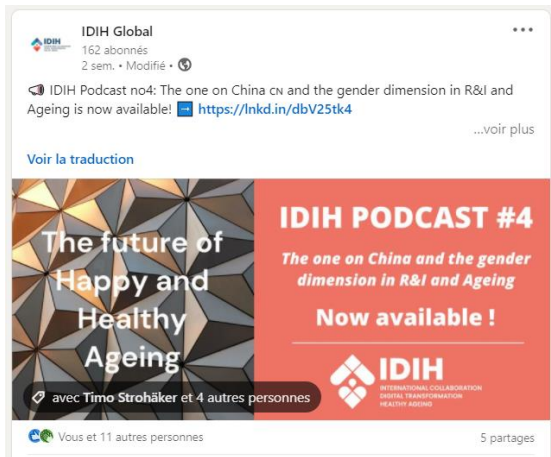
IDIH Global
162 abonnés
2 sem. • Modifié •

IDIH Podcast no4: The one on China CN and the gender dimension in R&I and Ageing is now available! https://lnkd.in/dbV25tk4
...voir plus

Voir la traduction

The future of Happy and Healthy Ageing

IDIH PODCAST #4

The one on China and the gender dimension in R&I and Ageing

Now available !

IDIH
INTERNATIONAL COLLABORATION DIGITAL TRANSFORMATION HEALTHY AGEING

avec Timo Strohäker et 4 autres personnes

Vous et 11 autres personnes

5 partages